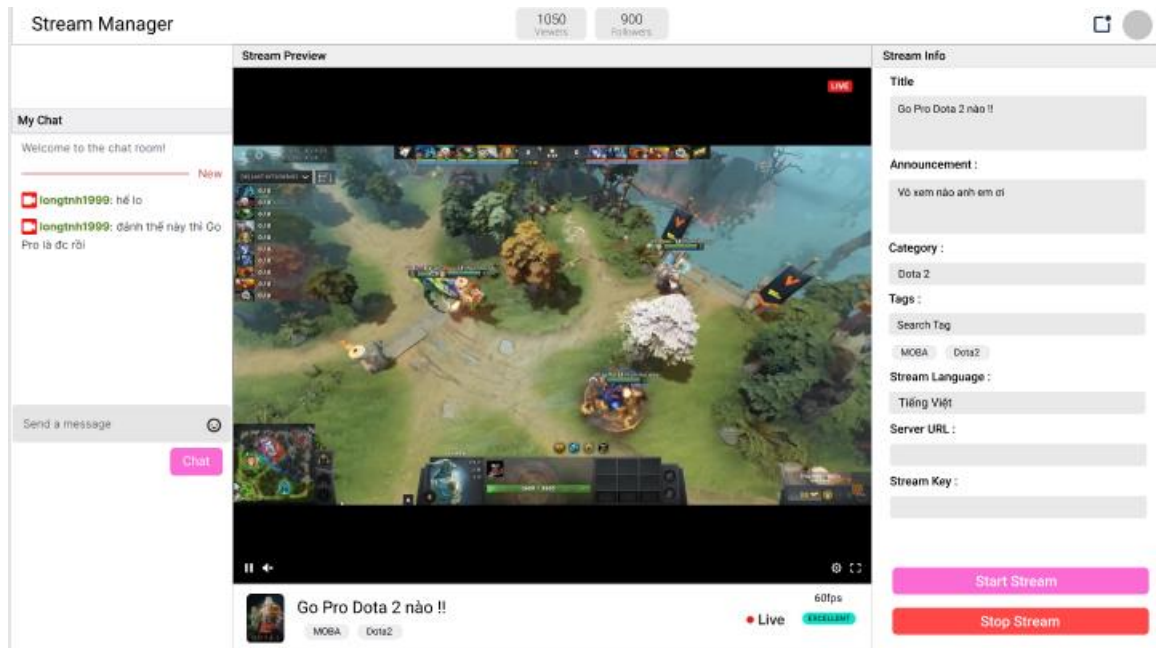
Stream Manager

1050
Viewers

900
Followers

My Chat

Welcome to the chat room!

New

longtnh1999: hế lo

longtnh1999: đánh thế này thì Go Pro là đc rồi

Send a message

Chat

Stream Preview

LIVE

Go Pro Dota 2 nào !!

MOBA Dota2

60fps

• Live

EXCELLENT

Stream Info

Title

Go Pro Dota 2 nào !!

Announcement :

Vô xem nào anh em ơi

Category :

Dota 2

Tags :

Search Tag

MOBA Dota2

Stream Language :

Tiếng Việt

Server URL :

Stream Key :

Start Stream

Stop Stream